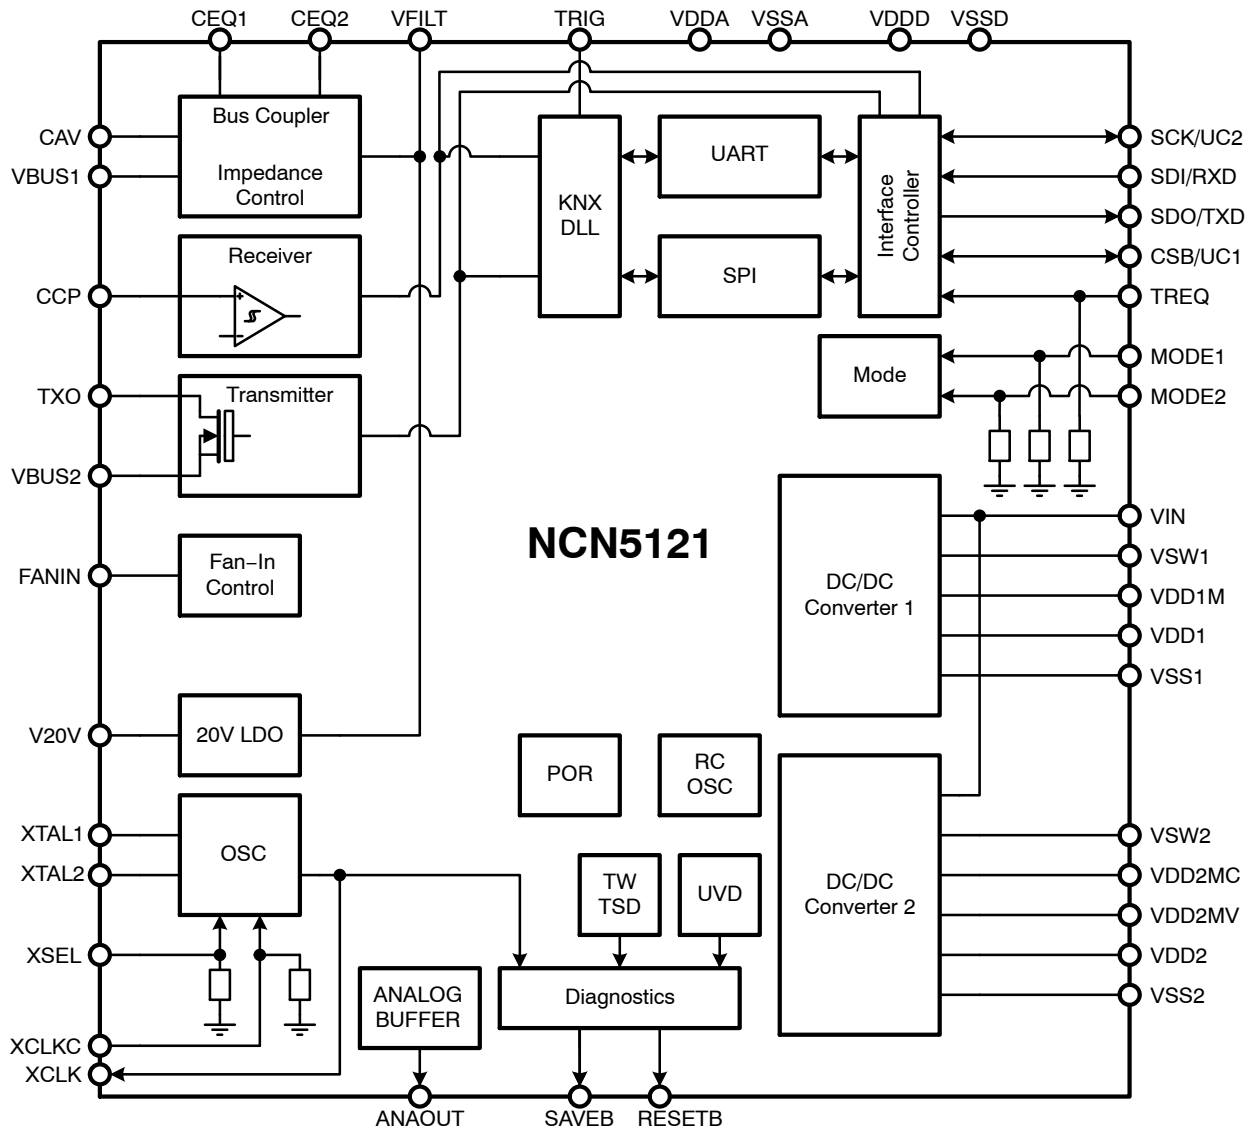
CEQ1 CEQ2 VFILT TRIG VDDA VSSA VDDD VSSD

CAV
VBUS1
CCP
TXO
VBUS2
FANIN
V20V
XTAL1
XTAL2
XSEL
XCLKC
XCLK

Bus Coupler

Impedance Control

Receiver

Transmitter

Fan−In Control

20V LDO

OSC

KNX DLL

UART

SPI

Interface Controller

Mode

NCN5121

DC/DC Converter 1

DC/DC Converter 2

POR

RC OSC

TW TSD

UVD

ANALOG BUFFER

Diagnostics

SCK/UC2
SDI/RXD
SDO/TXD
CSB/UC1
TREQ
MODE1
MODE2
VIN
VSW1
VDD1M
VDD1
VSS1
VSW2
VDD2MC
VDD2MV
VDD2
VSS2

ANAOUT SAVEB RESETB